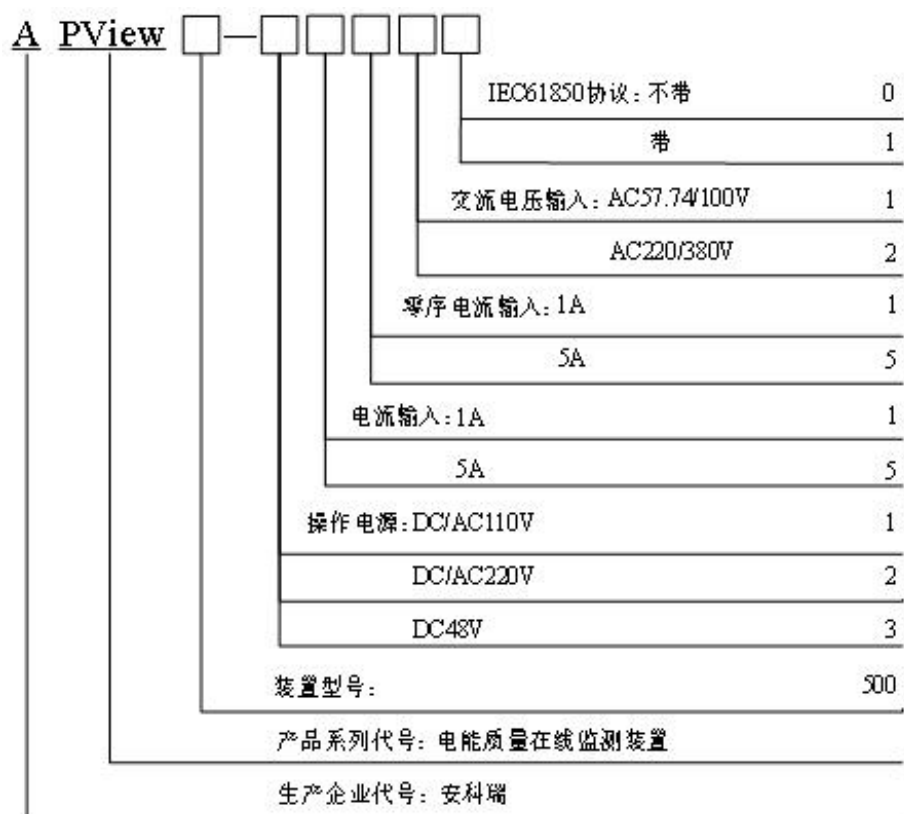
A PView □—□□□□□

IEC61850协议：不带 0
带 1
交流电压输入：AC57.74/100V 1
AC220/380V 2
零序电流输入：1A 1
5A 5
电流输入：1A 1
5A 5
操作电源：DC/AC110V 1
DC/AC220V 2
DC48V 3
装置型号： 500
产品系列代号：电能质量在线监测装置
生产企业代号：安科瑞